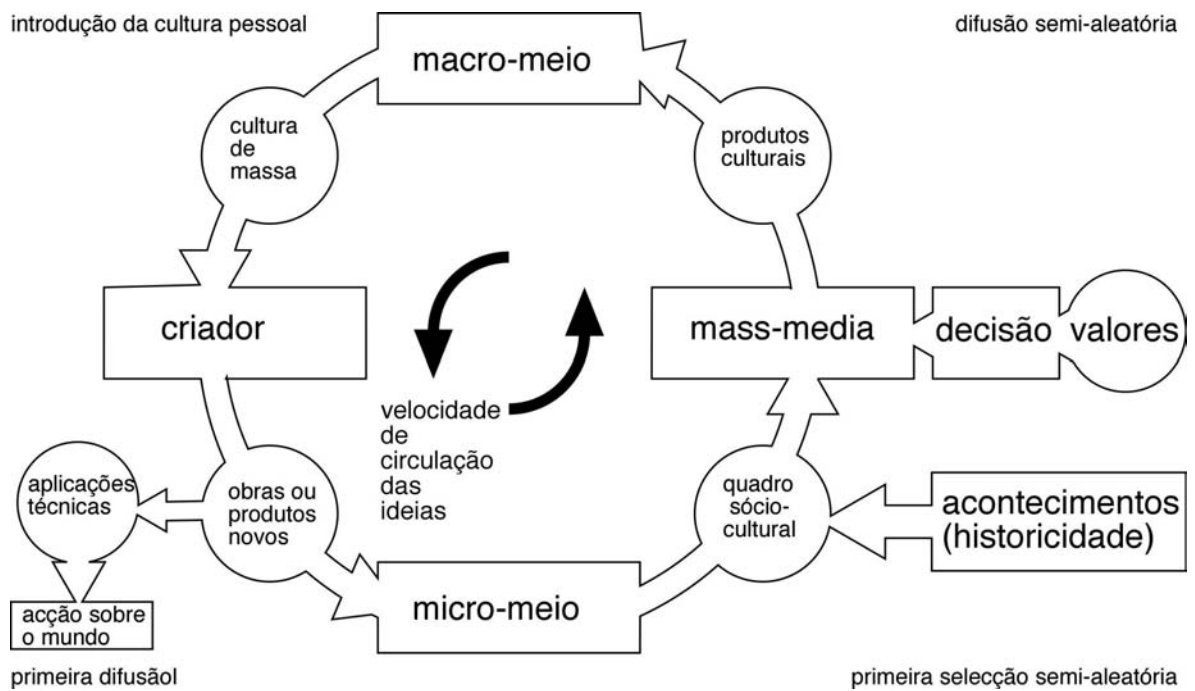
introdução da cultura pessoal

difusão semi-aleatória

macro-meio

cultura de massa

produtos culturais

criador

mass-media

decisão

valores

velocidade de circulação das ideias

aplicações técnicas

obras ou produtos novos

quadro sócio-cultural

acontecimentos (historicidade)

acção sobre o mundo

micro-meio

primeira difusãol

primeira selecção semi-aleatória